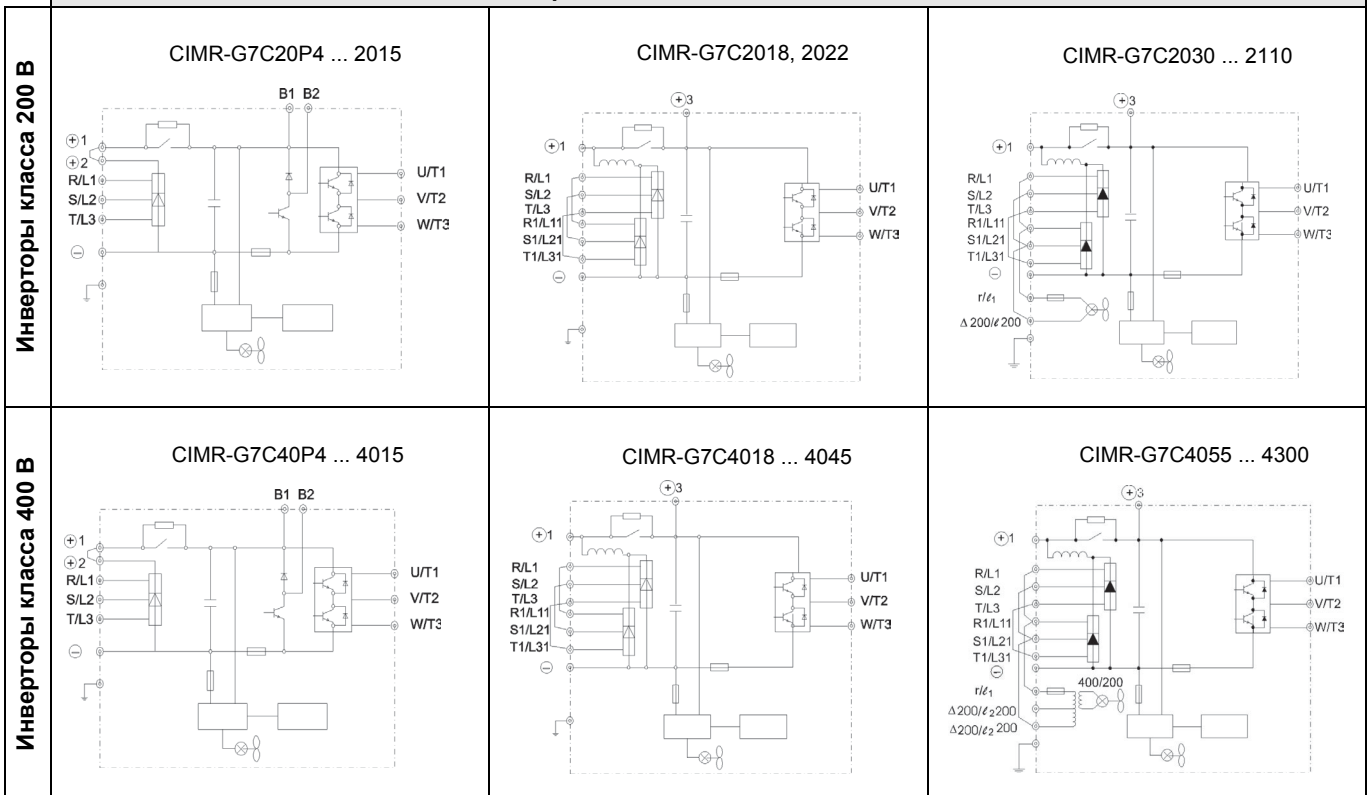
Инверторы класса 200 В

CIMR-G7C20P4 ... 2015

B1 B2

$\oplus$1
$\oplus$2
R/L1
S/L2
T/L3
$\ominus$

U/T1
V/T2
W/T3

CIMR-G7C2018, 2022

$\oplus$3
$\oplus$1
R/L1
S/L2
T/L3
R1/L11
S1/L21
T1/L31
$\ominus$

U/T1
V/T2
W/T3

CIMR-G7C2030 ... 2110

$\oplus$3
$\oplus$1
R/L1
S/L2
T/L3
R1/L11
S1/L21
T1/L31
$\ominus$
r/$\ell_1$
$\Delta$200/$\ell$200

U/T1
V/T2
W/T3

Инверторы класса 400 В

CIMR-G7C40P4 ... 4015

B1 B2

$\oplus$1
$\oplus$2
R/L1
S/L2
T/L3
$\ominus$

U/T1
V/T2
W/T3

CIMR-G7C4018 ... 4045

$\oplus$3
$\oplus$1
R/L1
S/L2
T/L3
R1/L11
S1/L21
T1/L31
$\ominus$

U/T1
V/T2
W/T3

CIMR-G7C4055 ... 4300

$\oplus$3
$\oplus$1
R/L1
S/L2
T/L3
R1/L11
S1/L21
T1/L31
$\ominus$
r/$\ell_1$
$\Delta$200/$\ell_2$200
$\Delta$200/$\ell_2$ 200
400/200

U/T1
V/T2
W/T3